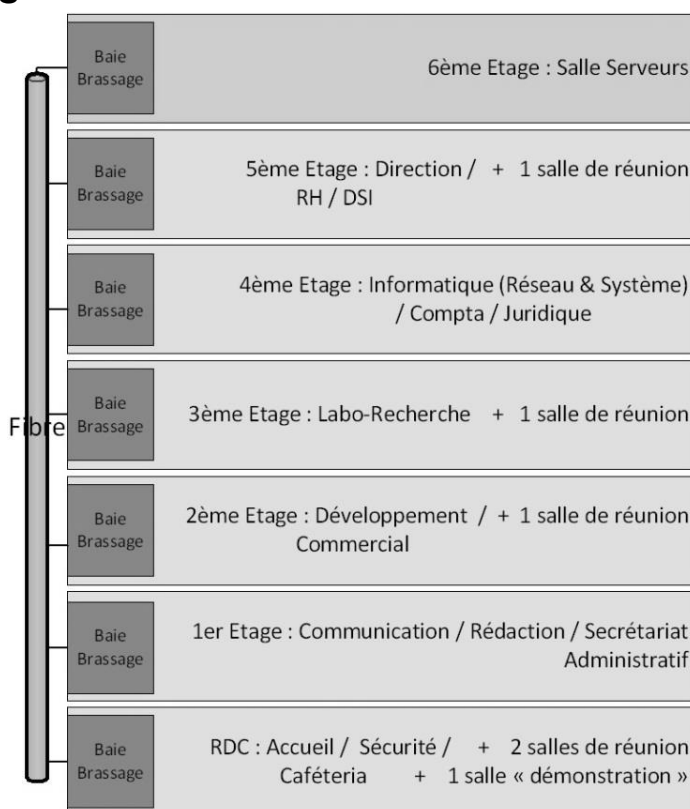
Baie Brassage

6ème Etage : Salle Serveurs

Baie Brassage

5ème Etage : Direction / RH / DSI + 1 salle de réunion

Baie Brassage

4ème Etage : Informatique (Réseau & Système) / Compta / Juridique

Fibre

Baie Brassage

3ème Etage : Labo-Recherche + 1 salle de réunion

Baie Brassage

2ème Etage : Développement / Commercial + 1 salle de réunion

Baie Brassage

1er Etage : Communication / Rédaction / Secrétariat Administratif

Baie Brassage

RDC : Accueil / Sécurité / Caféteria + 2 salles de réunion + 1 salle « démonstration »